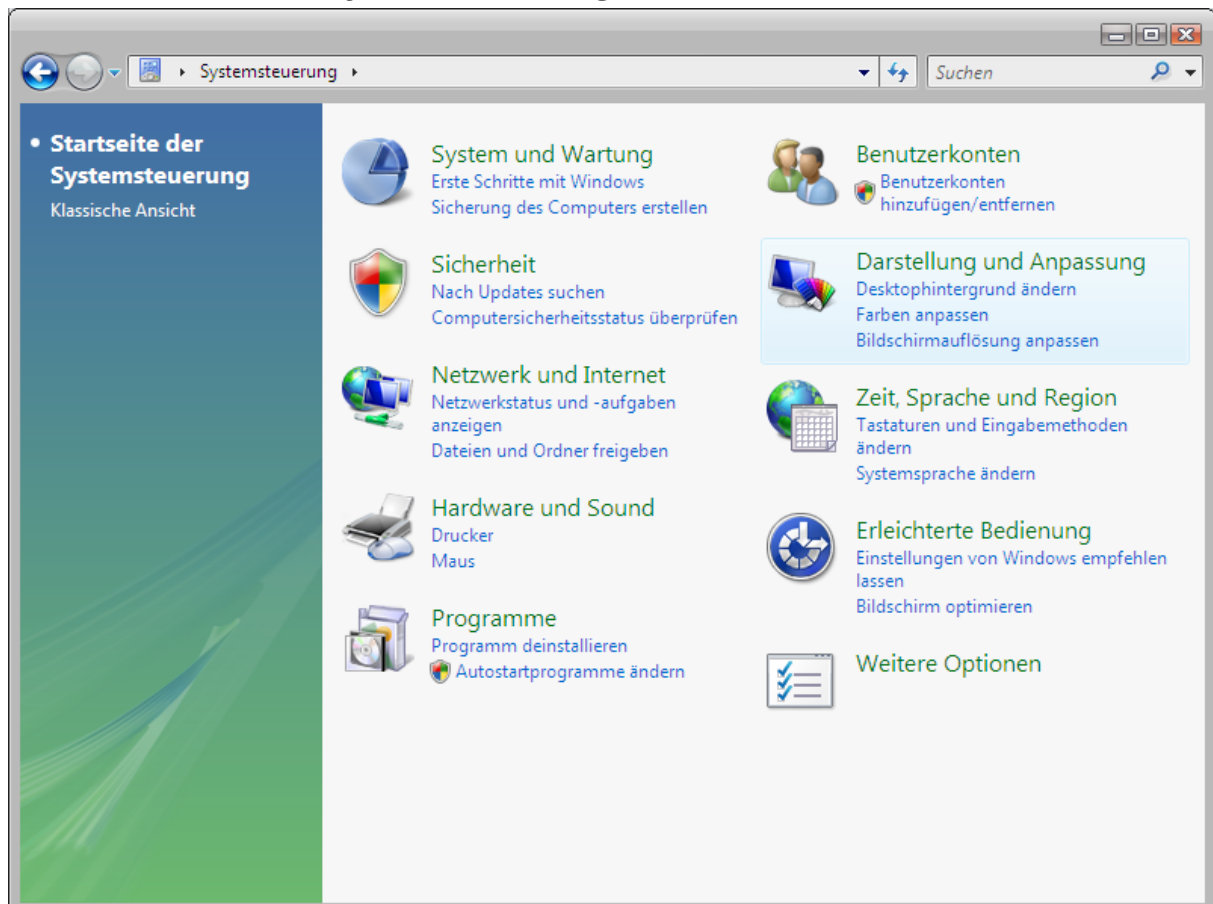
Systemsteuerung

Suchen

• Startseite der Systemsteuerung

Klassische Ansicht

System und Wartung
Erste Schritte mit Windows
Sicherung des Computers erstellen

Sicherheit
Nach Updates suchen
Computersicherheitsstatus überprüfen

Netzwerk und Internet
Netzwerkstatus und -aufgaben anzeigen
Dateien und Ordner freigeben

Hardware und Sound
Drucker
Maus

Programme
Programm deinstallieren
Autostartprogramme ändern

Benutzerkonten
Benutzerkonten hinzufügen/entfernen

Darstellung und Anpassung
Desktophintergrund ändern
Farben anpassen
Bildschirmauflösung anpassen

Zeit, Sprache und Region
Tastaturen und Eingabemethoden ändern
Systemsprache ändern

Erleichterte Bedienung
Einstellungen von Windows empfehlen lassen
Bildschirm optimieren

Weitere Optionen